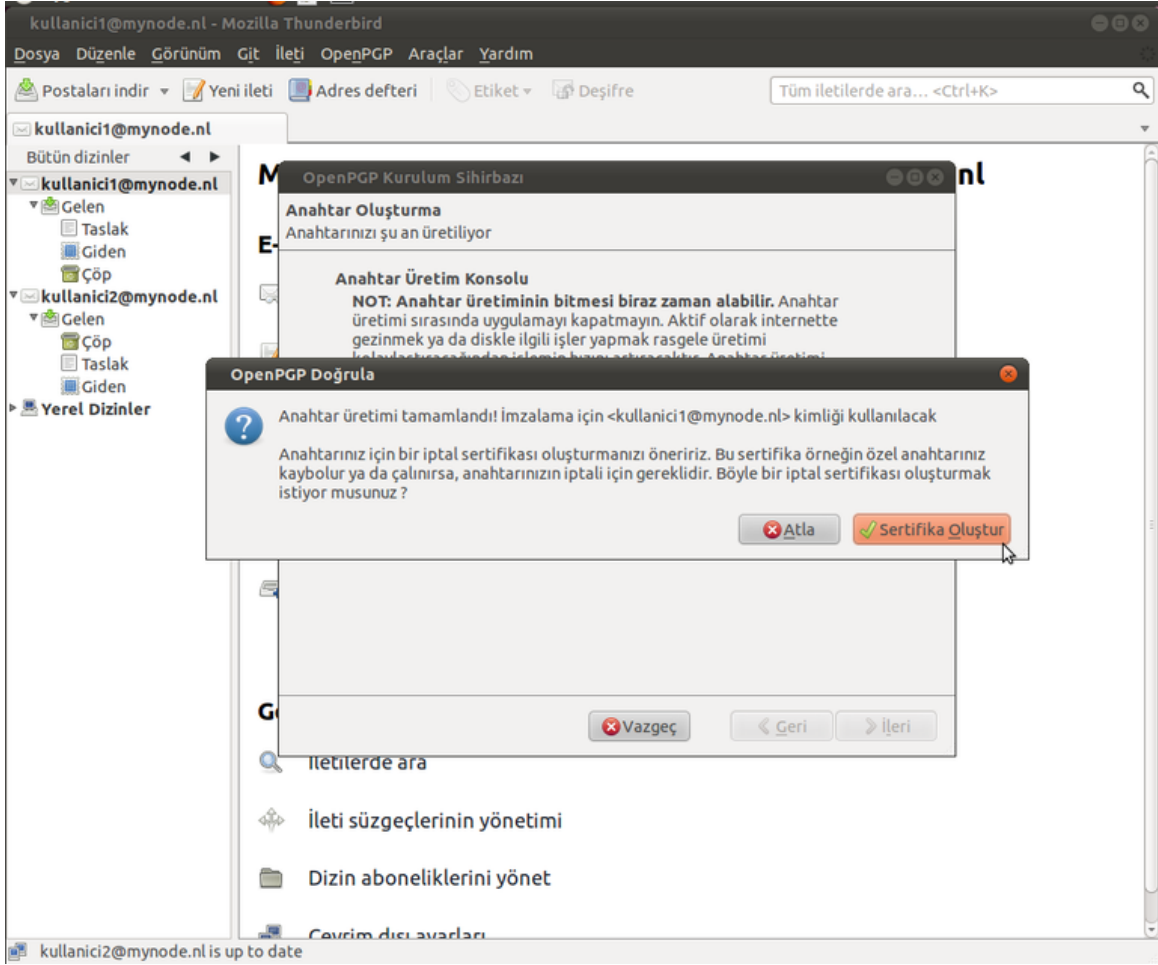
kullanici1@mynode.nl - Mozilla Thunderbird

Dosya Düzenle Görünüm Git İleti OpenPGP Araçlar Yardım

Postaları indir ▾ Yeni ileti Adres defteri Etiket ▾ Deşifre Tüm iletilerde ara... <Ctrl+K>

kullanici1@mynode.nl

Bütün dizinler

kullanici1@mynode.nl
Gelen
Taslak
Giden
Çöp
kullanici2@mynode.nl
Gelen
Çöp
Taslak
Giden
Yerel Dizinler

M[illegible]nl

E-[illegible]

OpenPGP Kurulum Sihirbazı

Anahtar Oluşturma
Anahtarınızı şu an üretiliyor

Anahtar Üretim Konsolu
NOT: Anahtar üretiminin bitmesi biraz zaman alabilir. Anahtar üretimi sırasında uygulamayı kapatmayın. Aktif olarak internette gezinmek ya da diskle ilgili işler yapmak rasgele üretimi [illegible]

OpenPGP Doğrula

Anahtar üretimi tamamlandı! İmzalama için <kullanici1@mynode.nl> kimliği kullanılacak

Anahtarınız için bir iptal sertifikası oluşturmanızı öneririz. Bu sertifika örneğin özel anahtarınız kaybolur ya da çalınırsa, anahtarınızın iptali için gereklidir. Böyle bir iptal sertifikası oluşturmak istiyor musunuz ?

Atla Sertifika Oluştur

Vazgeç Geri İleri

G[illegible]

İletilerde ara

İleti süzgeçlerinin yönetimi

Dizin aboneliklerini yönet

Çevrim dışı ayarları

kullanici2@mynode.nl is up to date